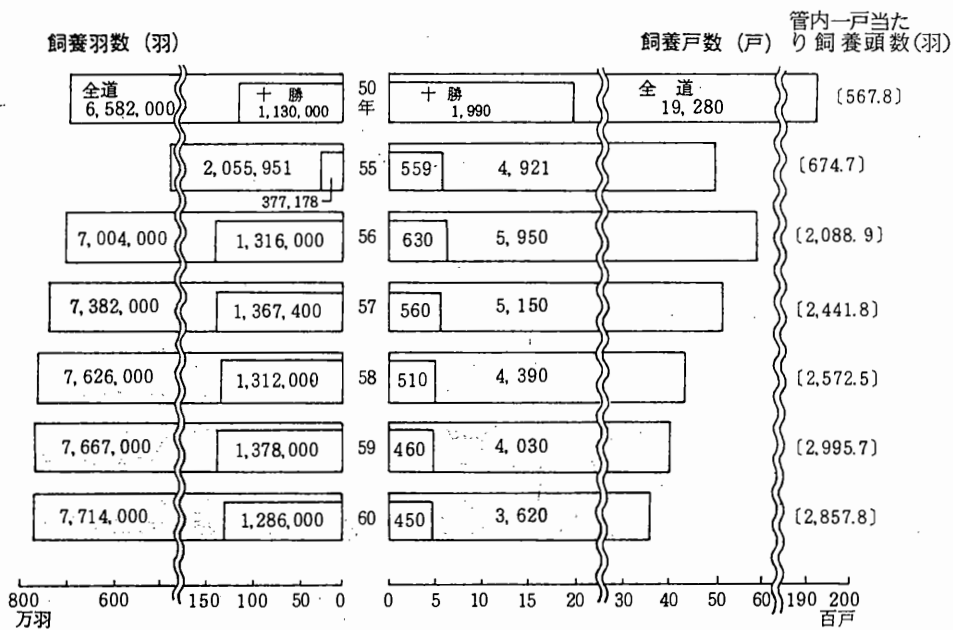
飼養羽数（羽）

飼養戸数（戸）

管内一戸当たり飼養頭数(羽)

全道 6,582,000

十勝 1,130,000

50年

十勝 1,990

全道 19,280

〔567.8〕

2,055,951

377,178

55

559

4,921

〔674.7〕

7,004,000

1,316,000

56

630

5,950

〔2,088.9〕

7,382,000

1,367,400

57

560

5,150

〔2,441.8〕

7,626,000

1,312,000

58

510

4,390

〔2,572.5〕

7,667,000

1,378,000

59

460

4,030

〔2,995.7〕

7,714,000

1,286,000

60

450

3,620

〔2,857.8〕

800 600 150 100 50 0

万羽

0 5 10 15 20 30 40 50 60 190 200

百戸